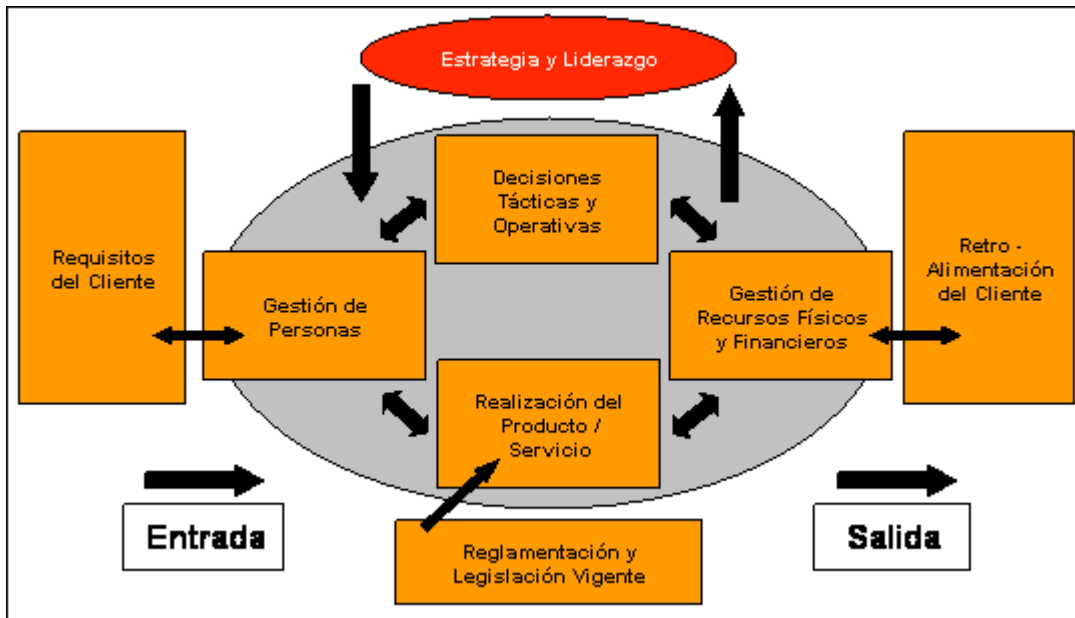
Estrategia y Liderazgo

Requisitos del Cliente

Decisiones Tácticas y Operativas

Retro - Alimentación del Cliente

Gestión de Personas

Gestión de Recursos Físicos y Financieros

Realización del Producto / Servicio

Entrada

Salida

Reglamentación y Legislación Vigente